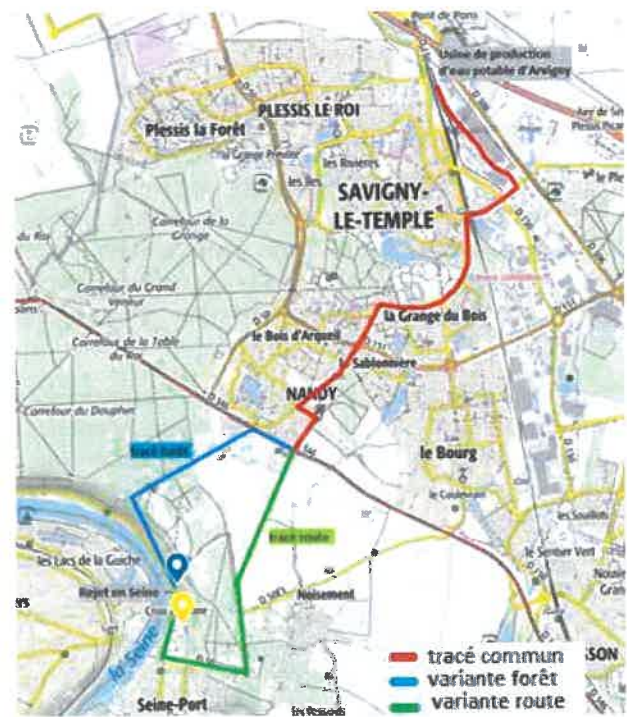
Pont de Paris
Usine de production d'eau potable d'Arvigny
PLESSIS LE ROI
Plessis la Forêt
la Grange Prévôté
les Roseres
les Iles
SAVIGNY-LE-TEMPLE
Carrefour de la Grange
du Roi
Carrefour du Grand Veneur
Carrefour de la Table du Roi
le Bois d'Arqueil
la Grange du Bois
Sablonnère
NANDY
Carrefour du Dauphin
tracé forêt
le Bourg
le Coudreau
les Souillets
le Sentier Vert
tracé route
les Lacs de la Guiche
Rejet en Seine
Noisement
la Seine
Seine-Port
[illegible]
SSON
tracé commun
variante forêt
variante route